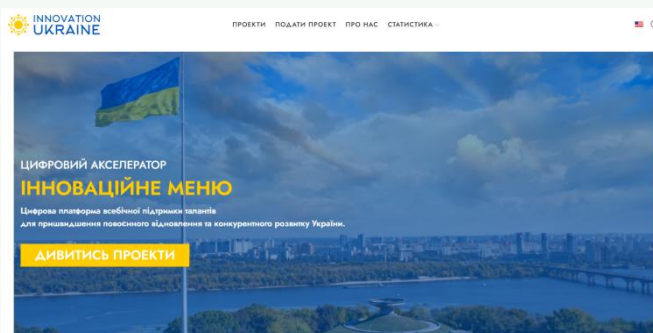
INNOVATION UKRAINE

ПРОЕКТИ ПОДАТИ ПРОЕКТ ПРО НАС СТАТИСТИКА

ЦИФРОВИЙ АКСЕЛЕРАТОР

ІННОВАЦІЙНЕ МЕНЮ

Цифрова платформа всебічної підтримки талантів для пришвидшення повоєнного відновлення та конкурентного розвитку України.

ДИВИТИСЬ ПРОЕКТИ